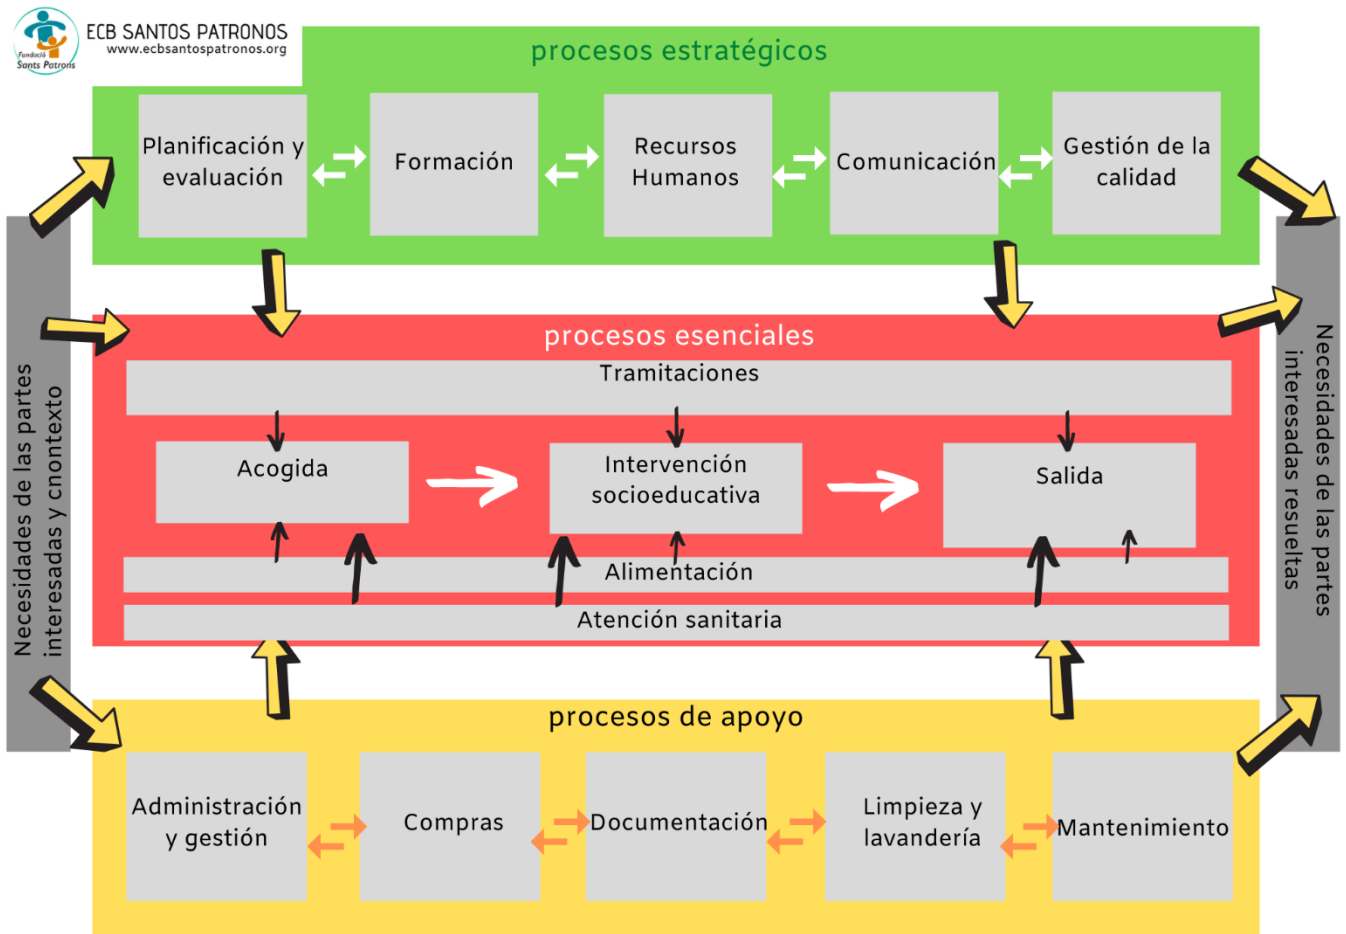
Fundació Sants Patrons

ECB SANTOS PATRONOS
www.ecbsantospatronos.org

procesos estratégicos

Planificación y evaluación

Formación

Recursos Humanos

Comunicación

Gestión de la calidad

Necesidades de las partes interesadas y cnontexto

procesos esenciales

Tramitaciones

Acogida

Intervención socioeducativa

Salida

Alimentación

Atención sanitaria

Necesidades de las partes interesadas resueltas

procesos de apoyo

Administración y gestión

Compras

Documentación

Limpieza y lavandería

Mantenimiento